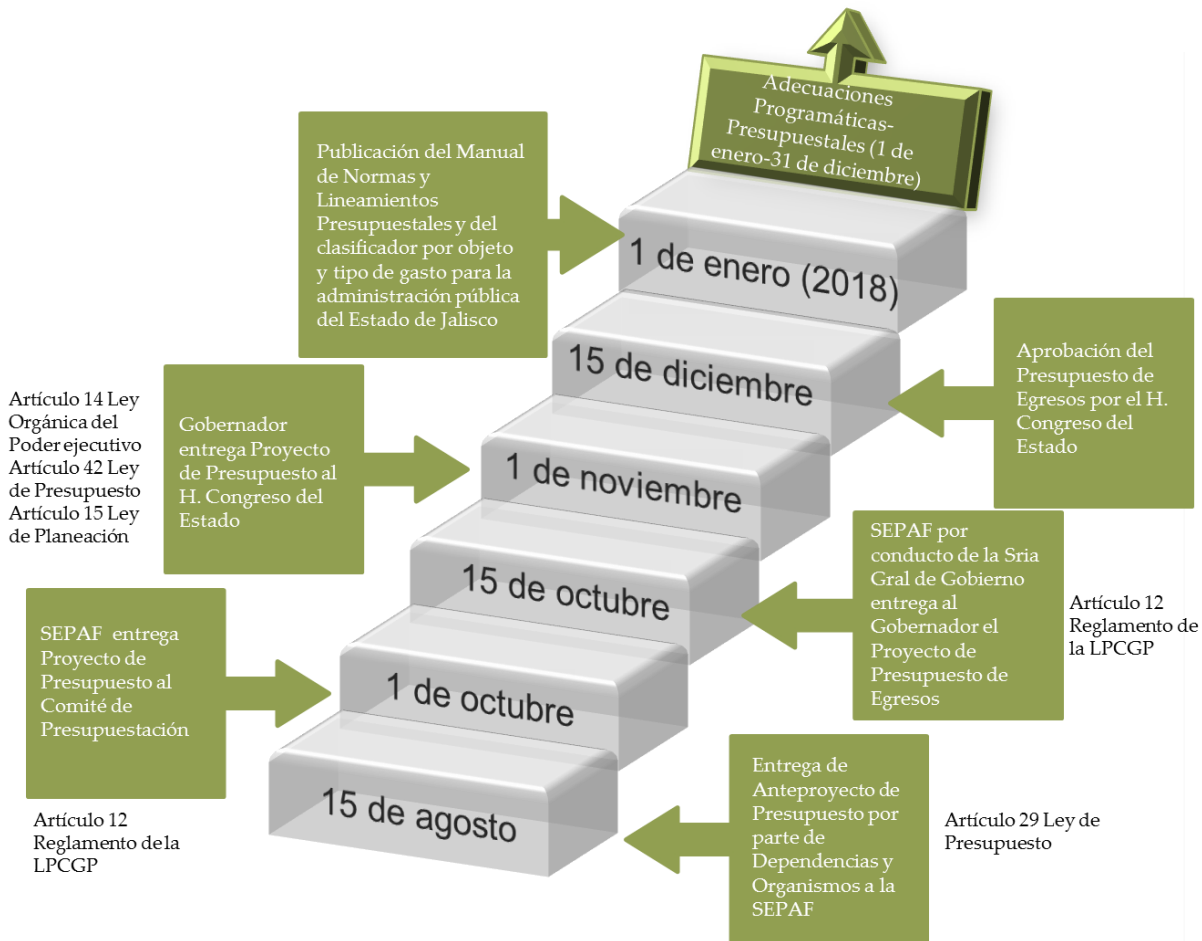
Adecuaciones Programáticas-Presupuestales (1 de enero-31 de diciembre)

Publicación del Manual de Normas y Lineamientos Presupuestales y del clasificador por objeto y tipo de gasto para la administración pública del Estado de Jalisco

1 de enero (2018)

Aprobación del Presupuesto de Egresos por el H. Congreso del Estado

15 de diciembre

Artículo 14 Ley Orgánica del Poder ejecutivo Artículo 42 Ley de Presupuesto Artículo 15 Ley de Planeación

Gobernador entrega Proyecto de Presupuesto al H. Congreso del Estado

1 de noviembre

SEPAF por conducto de la Sria Gral de Gobierno entrega al Gobernador el Proyecto de Presupuesto de Egresos

Artículo 12 Reglamento de la LPCGP

15 de octubre

SEPAF entrega Proyecto de Presupuesto al Comité de Presupuestación

1 de octubre

Artículo 12 Reglamento de la LPCGP

15 de agosto

Entrega de Anteproyecto de Presupuesto por parte de Dependencias y Organismos a la SEPAF

Artículo 29 Ley de Presupuesto